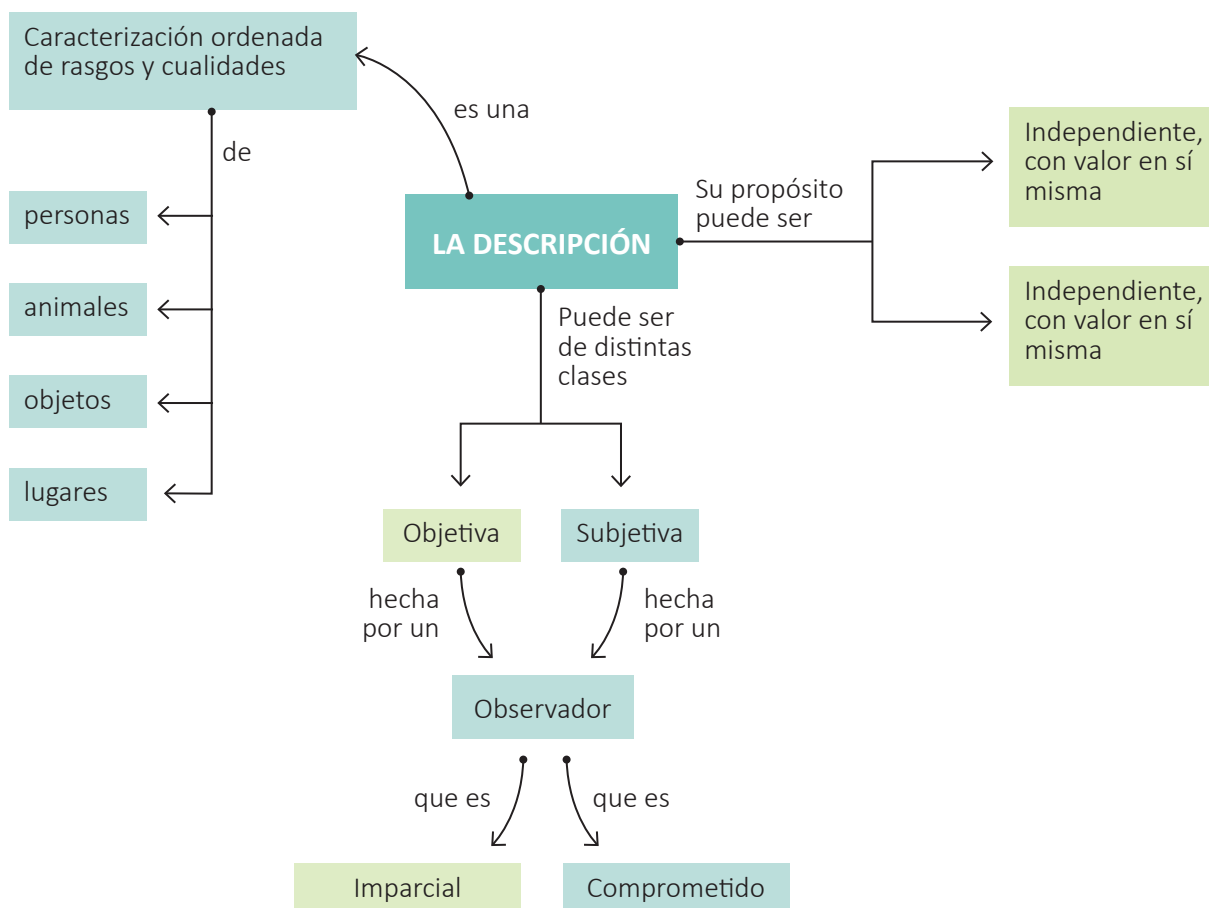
Caracterización ordenada de rasgos y cualidades

de

personas

animales

objetos

lugares

es una

LA DESCRIPCIÓN

Su propósito puede ser

Independiente, con valor en sí misma

Independiente, con valor en sí misma

Puede ser de distintas clases

Objetiva

Subjetiva

hecha por un

hecha por un

Observador

que es

que es

Imparcial

Comprometido